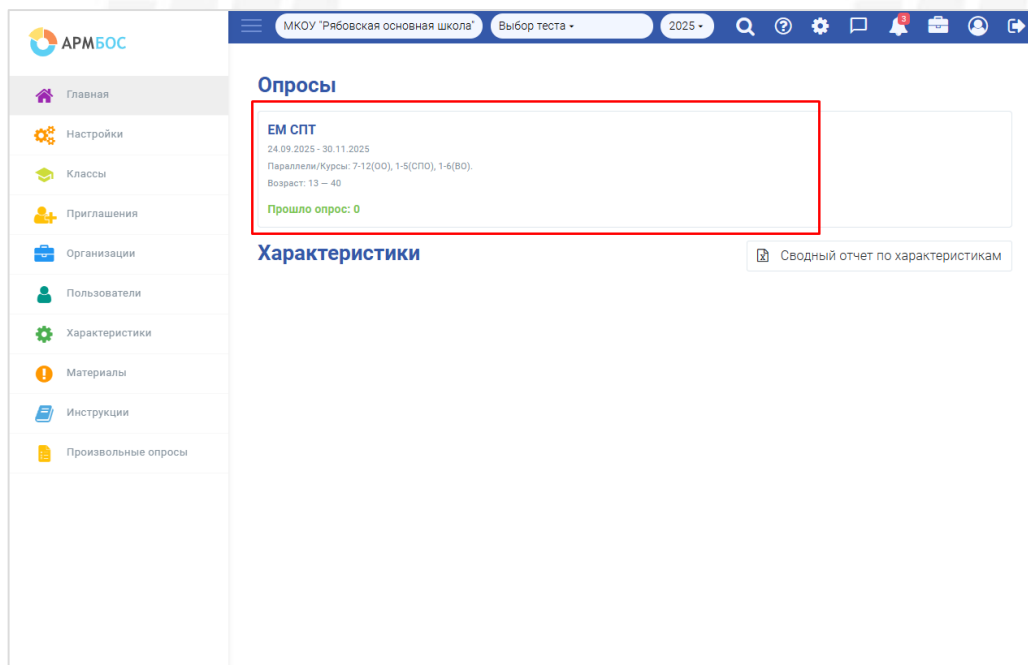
АРМБОС

МКОУ "Рябовская основная школа" Выбор теста ▾ 2025 ▾

3

Главная
Настройки
Классы
Приглашения
Организации
Пользователи
Характеристики
Материалы
Инструкции
Произвольные опросы

Опросы

ЕМ СПТ
24.09.2025 - 30.11.2025
Параллели/Курсы: 7-12(ОО), 1-5(СПО), 1-6(ВО).
Возраст: 13 — 40
Прошло опрос: 0

Характеристики

Сводный отчет по характеристикам